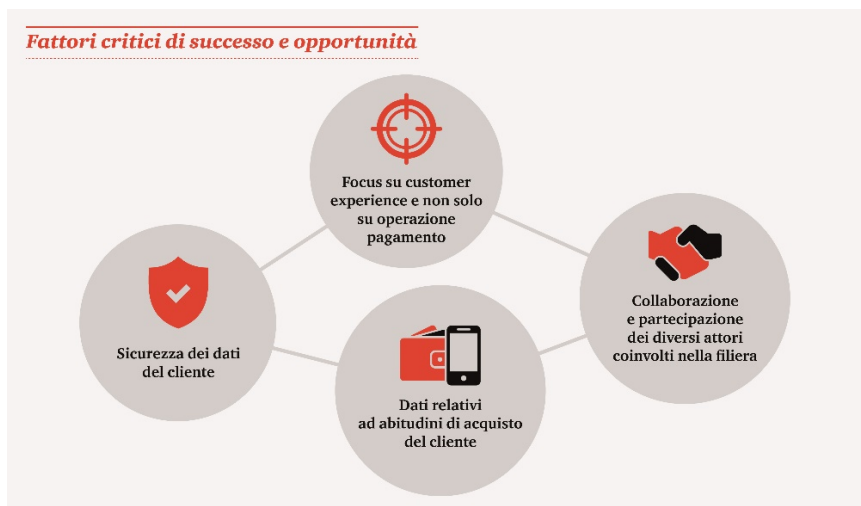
Fattori critici di successo e opportunità

Focus su customer experience e non solo su operazione pagamento

Sicurezza dei dati del cliente

Collaborazione e partecipazione dei diversi attori coinvolti nella filiera

Dati relativi ad abitudini di acquisto del cliente